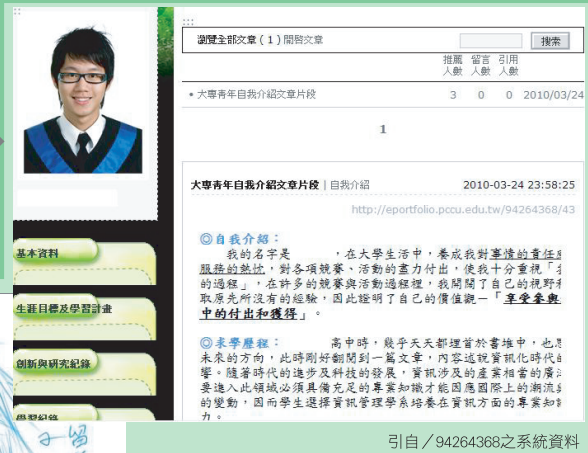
瀏覽全部文章（1）開關文章

搜索

推薦人數 留言人數 引用人數

• 大專青年自我介紹文章片段 3 0 0 2010/03/24

1

大專青年自我介紹文章片段 | 自我介紹 2010-03-24 23:58:25

http://eportfolio.pccu.edu.tw/94264368/43

◎自我介紹：
我的名字是 ，在大學生活中，養成我對事情的責任感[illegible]服務的熱忱，對各項競賽、活動的盡力付出，使我十分重視「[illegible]的過程」，在許多的競賽與活動過程裡，我開闊了自己的視野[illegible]取原先所沒有的經驗，因此證明了自己的價值觀－「享受參與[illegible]中的付出和獲得」。

◎求學歷程： 高中時，幾乎天天都埋首於書堆中，也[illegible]未來的方向，此時剛好翻閱到一篇文章，內容述說資訊化時代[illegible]。隨著時代的進步及科技的發展，資訊涉及的產業相當的廣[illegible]要進入此領域必須具備充足的專業知識才能因應國際上的潮流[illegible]的變動，因而學生選擇資訊管理學系培養在資訊方面的專業知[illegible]力。

基本資料

生涯目標及學習計畫

創新與研究紀錄

學習紀錄

引自／94264368之系統資料